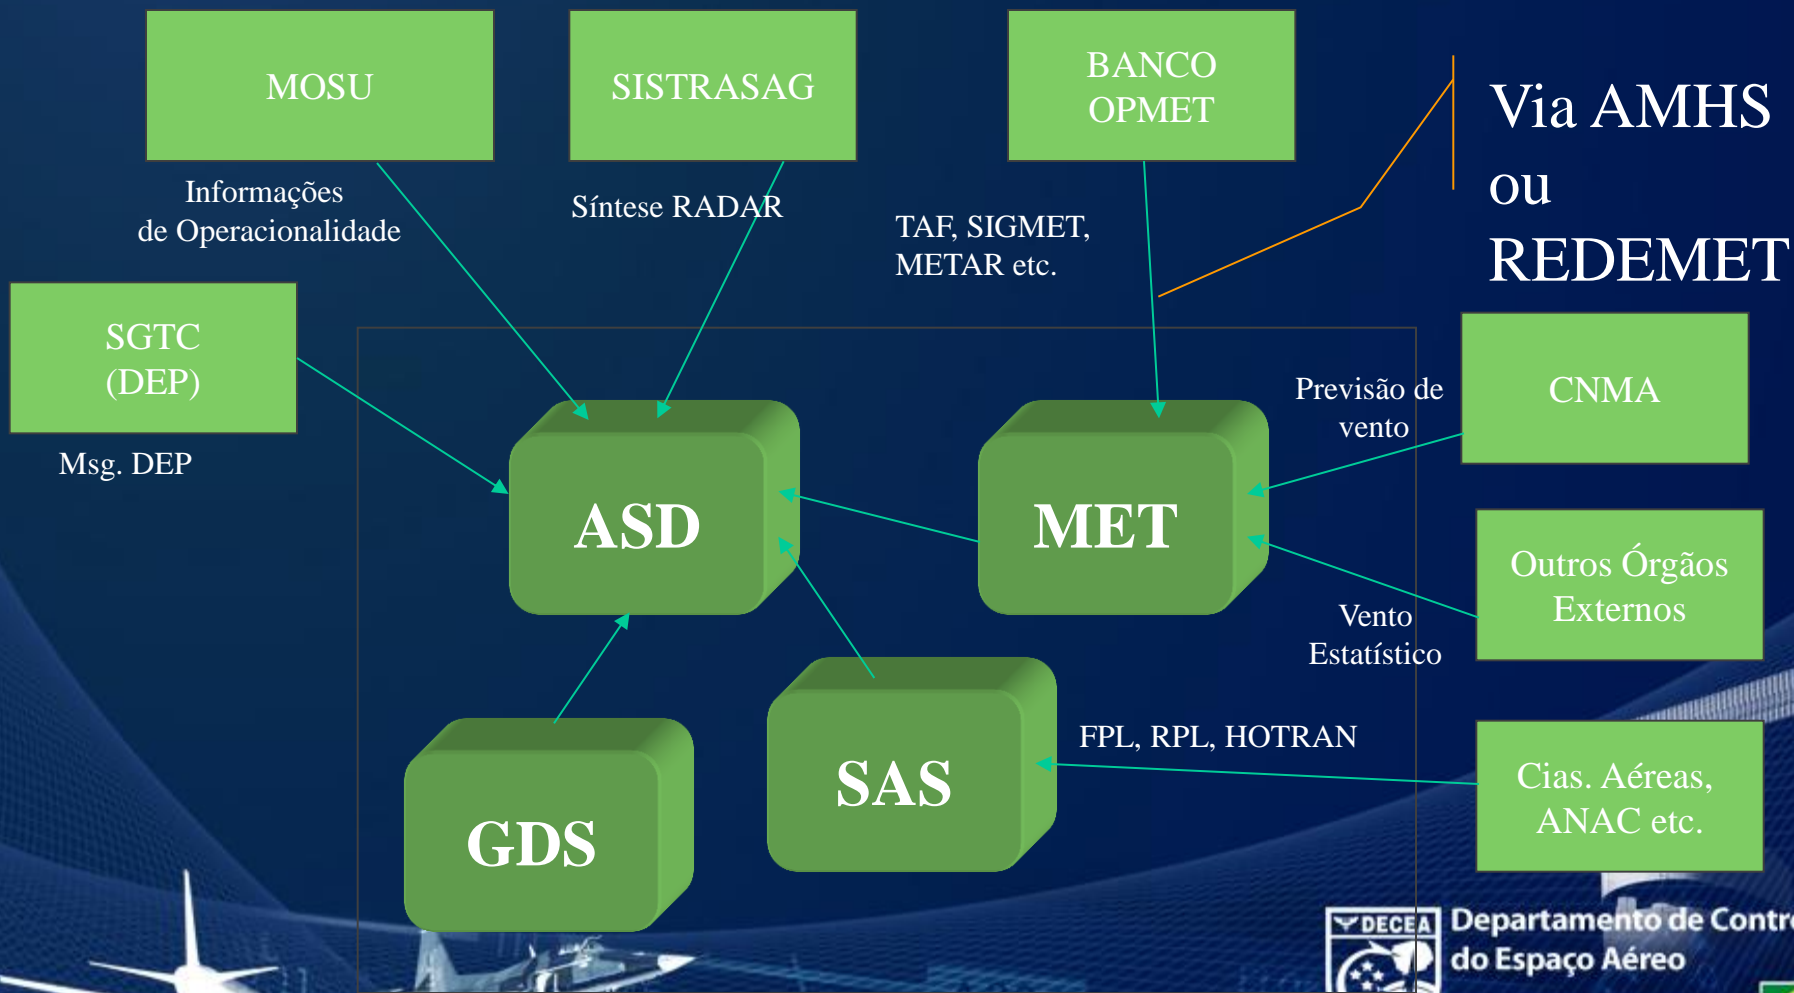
MOSU

SISTRASAG

BANCO OPMET

Via AMHS ou REDEMET

Informações de Operacionalidade

Síntese RADAR

TAF, SIGMET, METAR etc.

SGTC (DEP)

Msg. DEP

Previsão de vento

CNMA

ASD

MET

Outros Órgãos Externos

Vento Estatístico

FPL, RPL, HOTRAN

SAS

GDS

Cias. Aéreas, ANAC etc.

DECEA Departamento de Contr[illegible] do Espaço Aéreo